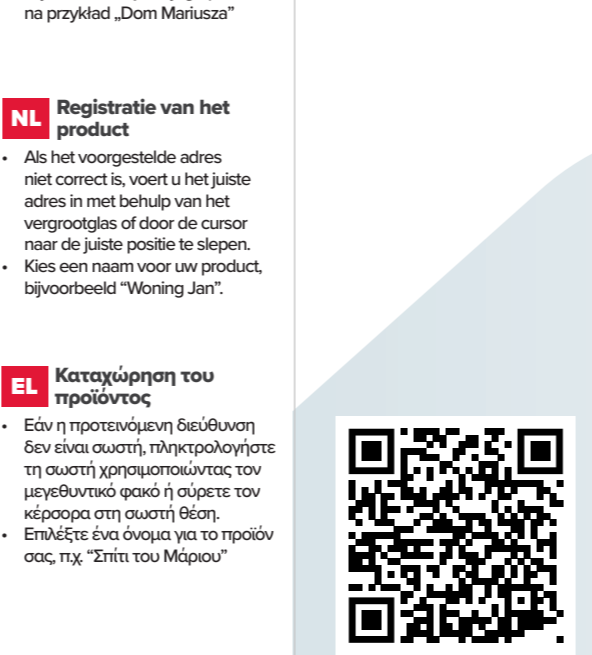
na przykład „Dom Mariusza"

NL Registratie van het product

- Als het voorgestelde adres niet correct is, voert u het juiste adres in met behulp van het vergrootglas of door de cursor naar de juiste positie te slepen.
- Kies een naam voor uw product, bijvoorbeeld "Woning Jan".

EL Καταχώρηση του προϊόντος

- Εάν η προτεινόμενη διεύθυνση δεν είναι σωστή, πληκτρολογήστε τη σωστή χρησιμοποιώντας τον μεγεθυντικό φακό ή σύρετε τον κέρσορα στη σωστή θέση.
- Επιλέξτε ένα όνομα για το προϊόν σας, π.χ. "Σπίτι του Μάριου"